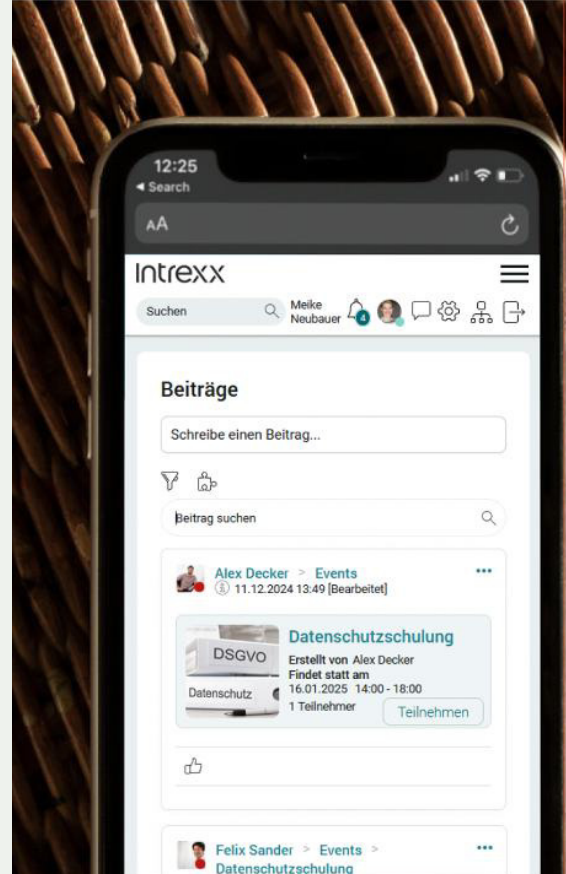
12:25
◂ Search
AA
Intrexx
Suchen
Meike Neubauer
4

Beiträge
Schreibe einen Beitrag...
Beitrag suchen

Alex Decker > Events
11.12.2024 13:49 [Bearbeitet]
...

DSGVO
Datenschutz
Datenschutzschulung
Erstellt von Alex Decker
Findet statt am
16.01.2025 14:00 - 18:00
1 Teilnehmer
Teilnehmen

Felix Sander > Events > Datenschutzschulung
...